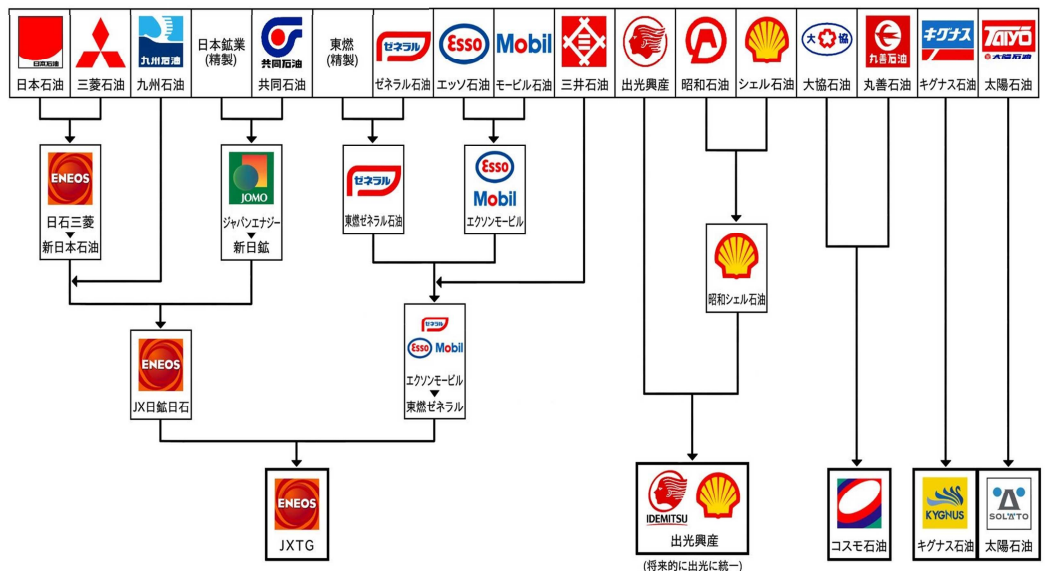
日本石油
日本石油

三菱石油

九州石油
九州石油

日本鉱業 (精製)

共同石油
共同石油

東燃 (精製)

ゼネラル
ゼネラル石油

Esso
エッソ石油

Mobil
モービル石油

三井石油

出光興産

昭和石油

シェル石油

大協
大協石油

丸善石油
丸善石油

キグナス
キグナス石油

TAIYO
太陽石油
太陽石油

ENEOS
日石三菱
▼
新日本石油

JOMO
ジャパンエナジー
▼
新日鉱

ゼネラル
東燃ゼネラル石油

Esso
Mobil
エクソンモービル

昭和シェル石油

ENEOS
JX日鉱日石

ゼネラル
Esso Mobil
エクソンモービル
▼
東燃ゼネラル

ENEOS
JXTG

IDEMITSU
出光興産
(将来的に出光に統一)

コスモ石油

KYGNUS
キグナス石油

SOLATO
太陽石油